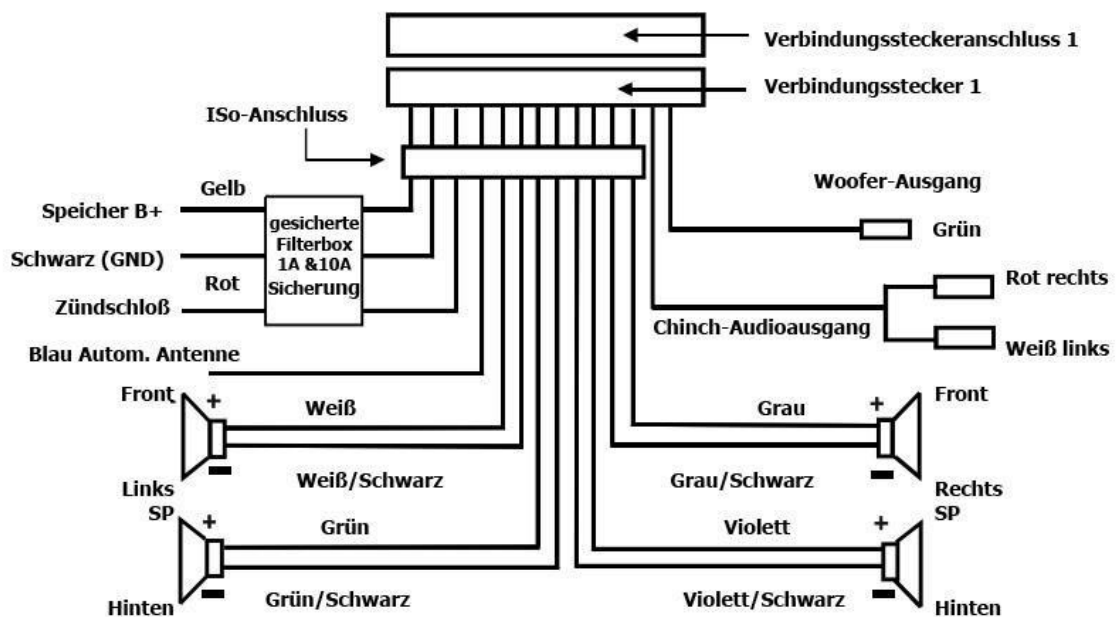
Verbindungssteckeranschluss 1

Verbindungsstecker 1

ISo-Anschluss

Woofer-Ausgang

Gelb

Speicher B+

gesicherte Filterbox 1A &10A Sicherung

Grün

Schwarz (GND)

Rot

Rot rechts

Zündschloß

Chinch-Audioausgang

Weiß links

Blau Autom. Antenne

Front

+

Weiß

Grau

+

Front

Links SP

Weiß/Schwarz

Grau/Schwarz

Rechts SP

+

Grün

Violett

+

Hinten

Grün/Schwarz

Violett/Schwarz

Hinten